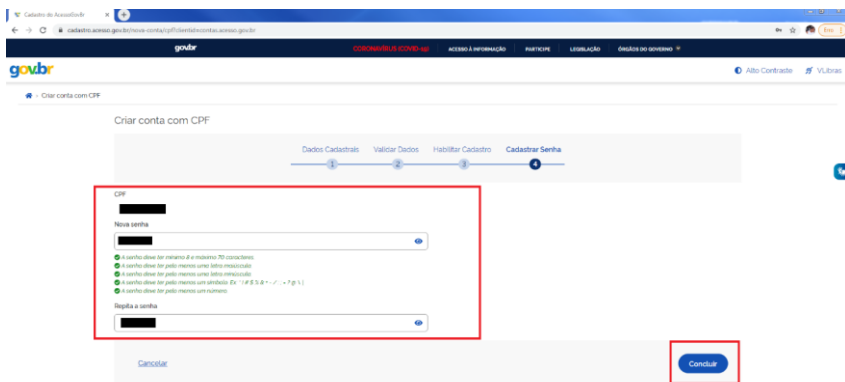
Cadastro do Acesso GovBr
cadastro.acesso.gov.br/nova-conta/cpf/cliente/contas.acesso.gov.br
Erro

gov.br
CORONAVÍRUS (COVID-19)
ACESSO À INFORMAÇÃO
PARTICIPE
LEGISLAÇÃO
ÓRGÃOS DO GOVERNO

gov.br
Alto Contraste
VLibras

Criar conta com CPF

Criar conta com CPF

Dados Cadastrais
1
Validar Dados
2
Habilitar Cadastro
3
Cadastrar Senha
4

CPF

Nova senha

A senha deve ter mínimo 8 e máximo 70 caracteres
A senha deve ter pelo menos uma letra maiúscula
A senha deve ter pelo menos uma letra minúscula
A senha deve ter pelo menos um símbolo. Ex: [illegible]
A senha deve ter pelo menos um número

Repita a senha

Cancelar

Concluir